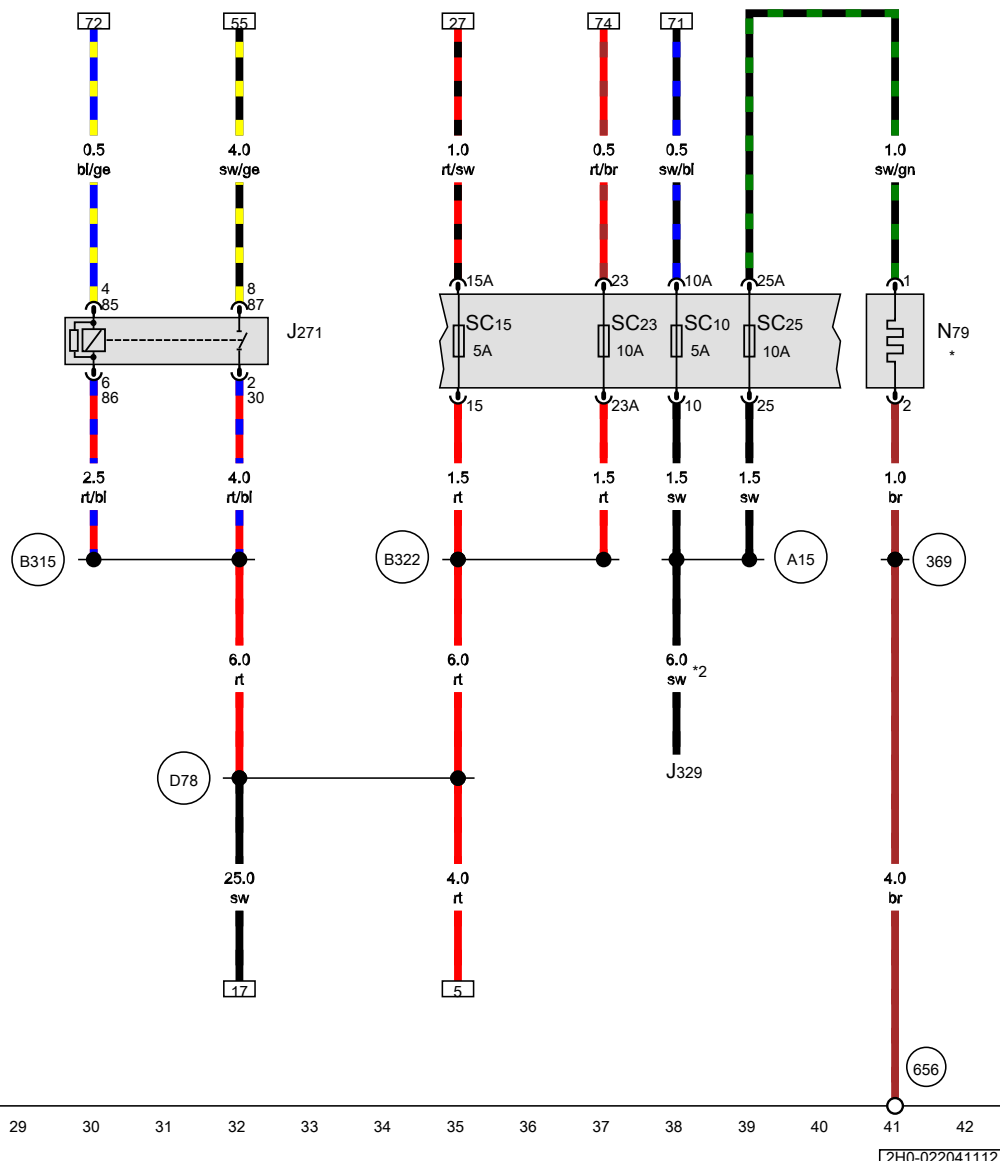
72
55
27
74
71

0.5
bl/ge
4.0
sw/ge
1.0
rt/sw
0.5
rt/br
0.5
sw/bl
1.0
sw/gn

4
85
8
87
15A
23
10A
25A
1

J271
SC15
5A
SC23
10A
SC10
5A
SC25
10A
N79
*

6
86
2
30
15
23A
10
25
2

2.5
rt/bl
4.0
rt/bl
1.5
rt
1.5
rt
1.5
sw
1.5
sw
1.0
br

B315
B322
A15
369

6.0
rt
6.0
rt
6.0
sw
*2
J329

D78

25.0
sw
4.0
rt
4.0
br

17
5

656

29 30 31 32 33 34 35 36 37 38 39 40 41 42

2H0-022041112